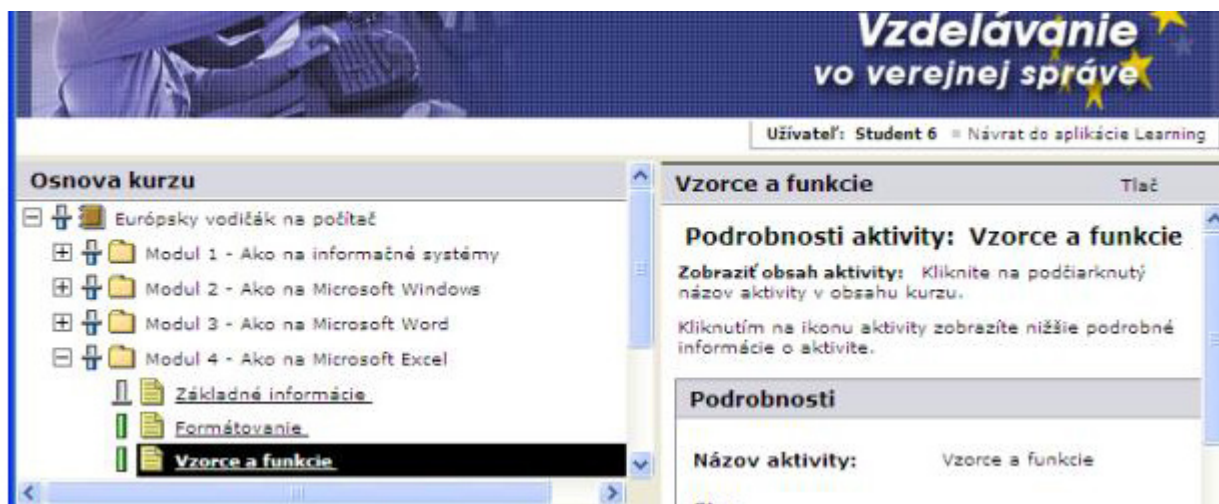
Vzdelávanie
vo verejnej správe

Užívateľ: Student 6 ▫ Návrat do aplikácie Learning

Osnova kurzu

Európsky vodičák na počítač

Modul 1 - Ako na informačné systémy

Modul 2 - Ako na Microsoft Windows

Modul 3 - Ako na Microsoft Word

Modul 4 - Ako na Microsoft Excel

Základné informácie

Formátovanie

Vzorce a funkcie

Vzorce a funkcie

Tlač

Podrobnosti aktivity: Vzorce a funkcie

Zobraziť obsah aktivity: Kliknite na podčiarknutý názov aktivity v obsahu kurzu.

Kliknutím na ikonu aktivity zobrazíte nižšie podrobné informácie o aktivite.

Podrobnosti

Názov aktivity: Vzorce a funkcie